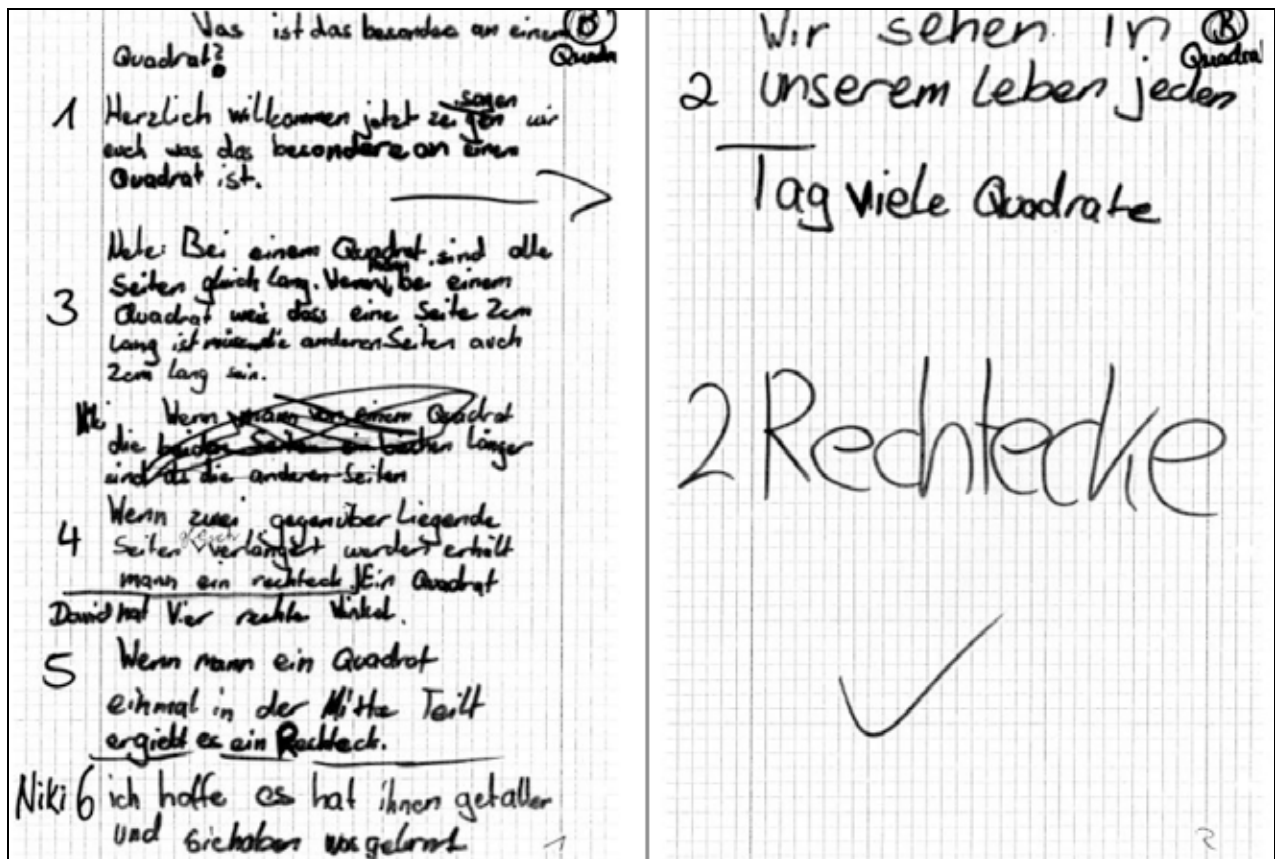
Was ist das besondere an einem Quadrat? ⓑ Quadrat

1 Herzlich willkommen jetzt zeigen sagen wir euch was das besondere an einem Quadrat ist.

3 Nele: Bei einem Quadrat sind alle Seiten gleich lang. Wenn man bei einem Quadrat weiß dass eine Seite 2cm lang ist müssen die anderen Seiten auch 2cm lang sein.

Niki: Wenn man von einem Quadrat die beiden Seiten ein bischen länger sind als die anderen Seiten

4 Wenn zwei gegenüber Liegende Seiten gleich Verlängert werden erhält mann ein rechteck. Ein Quadrat David hat Vier rechte Winkel.

5 Wenn mann ein Quadrat einmal in der Mitte Teilt ergiebt es ein Rechteck.

Niki 6 ich hoffe es hat ihnen gefallen und Sie haben was gelernt

1

Wir sehen in ⓑ Quadrat
2 unserem Leben jeden Tag viele Quadrate

2 Rechtecke

2